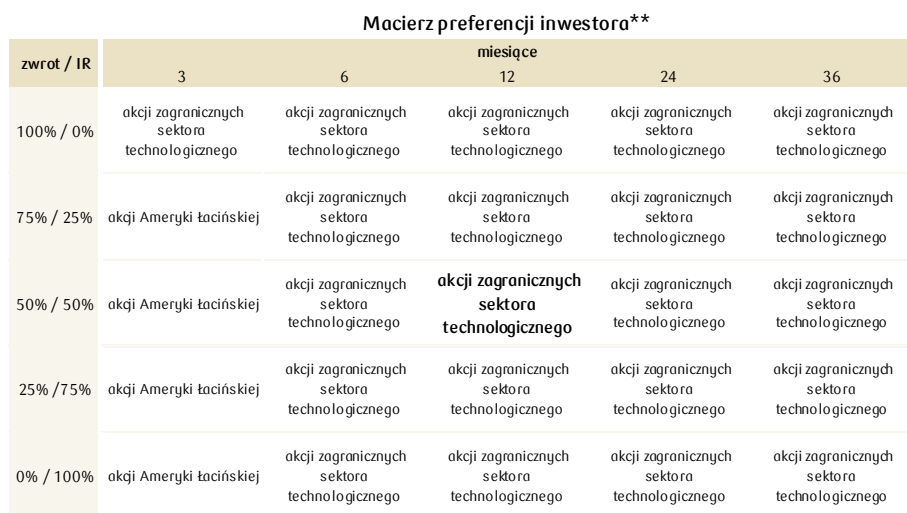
Macierz preferencji inwestora**

| zwrot / IR | miesiące 3 | 6 | 12 | 24 | 36 |
|---|---|---|---|---|---|
| 100% / 0% | akcji zagranicznych sektora technologicznego | akcji zagranicznych sektora technologicznego | akcji zagranicznych sektora technologicznego | akcji zagranicznych sektora technologicznego | akcji zagranicznych sektora technologicznego |
| 75% / 25% | akcji Ameryki Łacińskiej | akcji zagranicznych sektora technologicznego | akcji zagranicznych sektora technologicznego | akcji zagranicznych sektora technologicznego | akcji zagranicznych sektora technologicznego |
| 50% / 50% | akcji Ameryki Łacińskiej | akcji zagranicznych sektora technologicznego | **akcji zagranicznych sektora technologicznego** | akcji zagranicznych sektora technologicznego | akcji zagranicznych sektora technologicznego |
| 25% /75% | akcji Ameryki Łacińskiej | akcji zagranicznych sektora technologicznego | akcji zagranicznych sektora technologicznego | akcji zagranicznych sektora technologicznego | akcji zagranicznych sektora technologicznego |
| 0% / 100% | akcji Ameryki Łacińskiej | akcji zagranicznych sektora technologicznego | akcji zagranicznych sektora technologicznego | akcji zagranicznych sektora technologicznego | akcji zagranicznych sektora technologicznego |